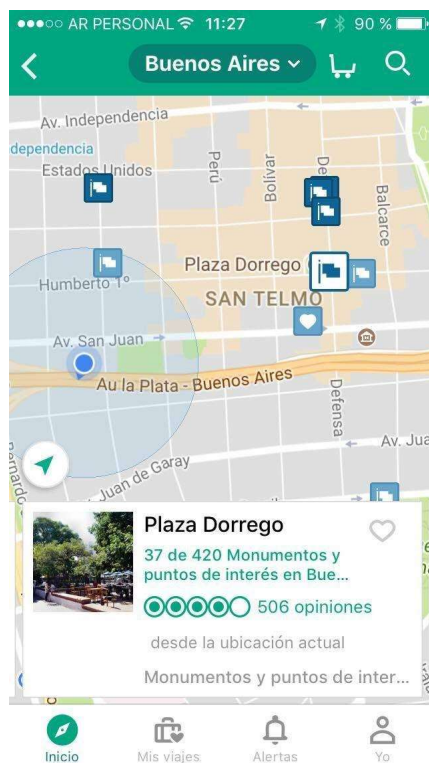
●●●○○ AR PERSONAL 11:27 90 %

Buenos Aires

Av. Independencia
dependencia
Estados Unidos
Perú
Bolívar
De
Balcarce
Humberto 1º
Plaza Dorrego
SAN TELMO
Av. San Juan
Au la Plata - Buenos Aires
Defensa
Av. Jua
Juan de Garay

Plaza Dorrego
37 de 420 Monumentos y puntos de interés en Bue...
506 opiniones
desde la ubicación actual
Monumentos y puntos de inter...

Inicio
Mis viajes
Alertas
Yo